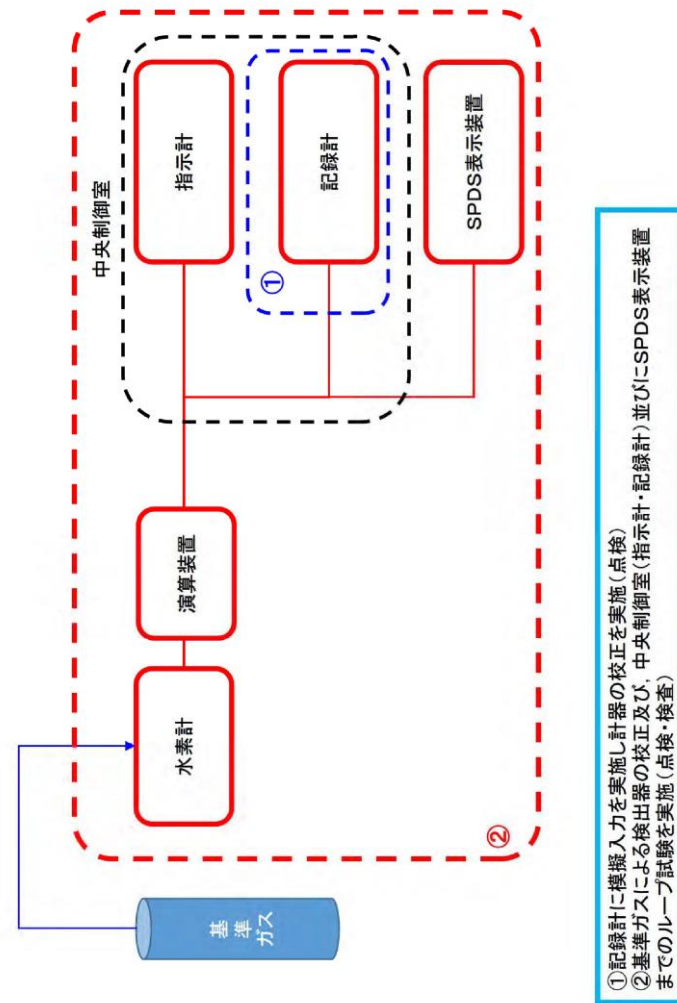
中央制御室

指示計

記録計

①

SPDS表示装置

演算装置

水素計

②

基準ガス

①記録計に模擬入力を実施し計器の校正を実施（点検）
②基準ガスによる検出器の校正及び，中央制御室（指示計・記録計）並びにSPDS表示装置までのループ試験を実施（点検・検査）